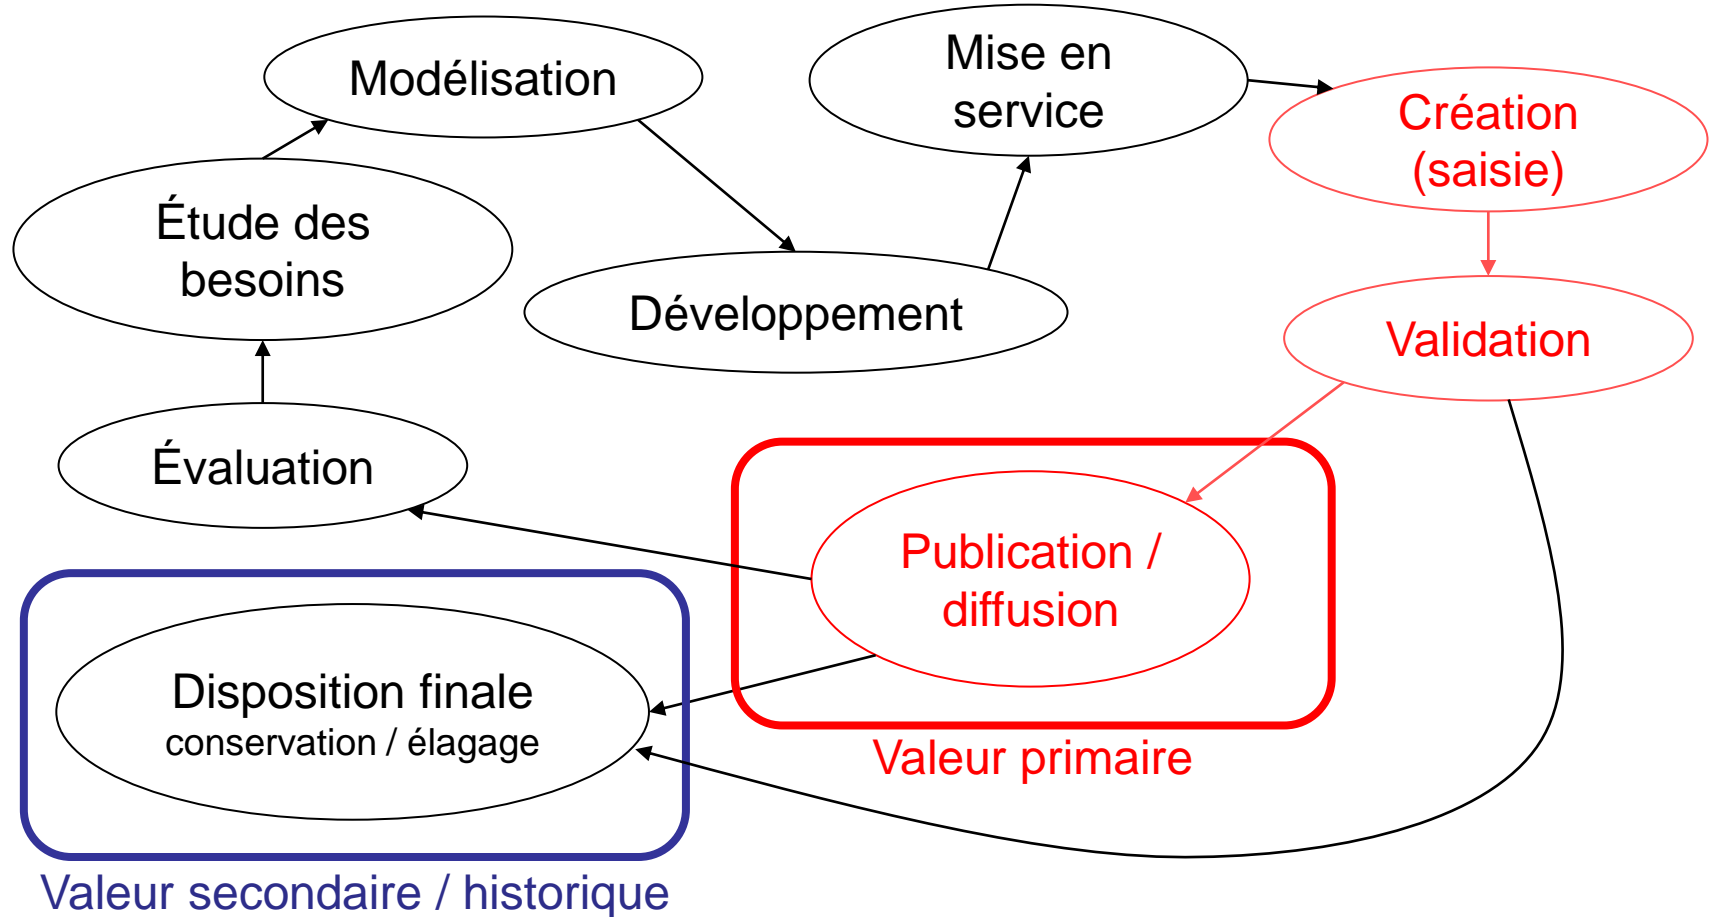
Modélisation

Mise en service

Création (saisie)

Étude des besoins

Développement

Validation

Évaluation

Publication / diffusion

Disposition finale
conservation / élagage

Valeur primaire

Valeur secondaire / historique